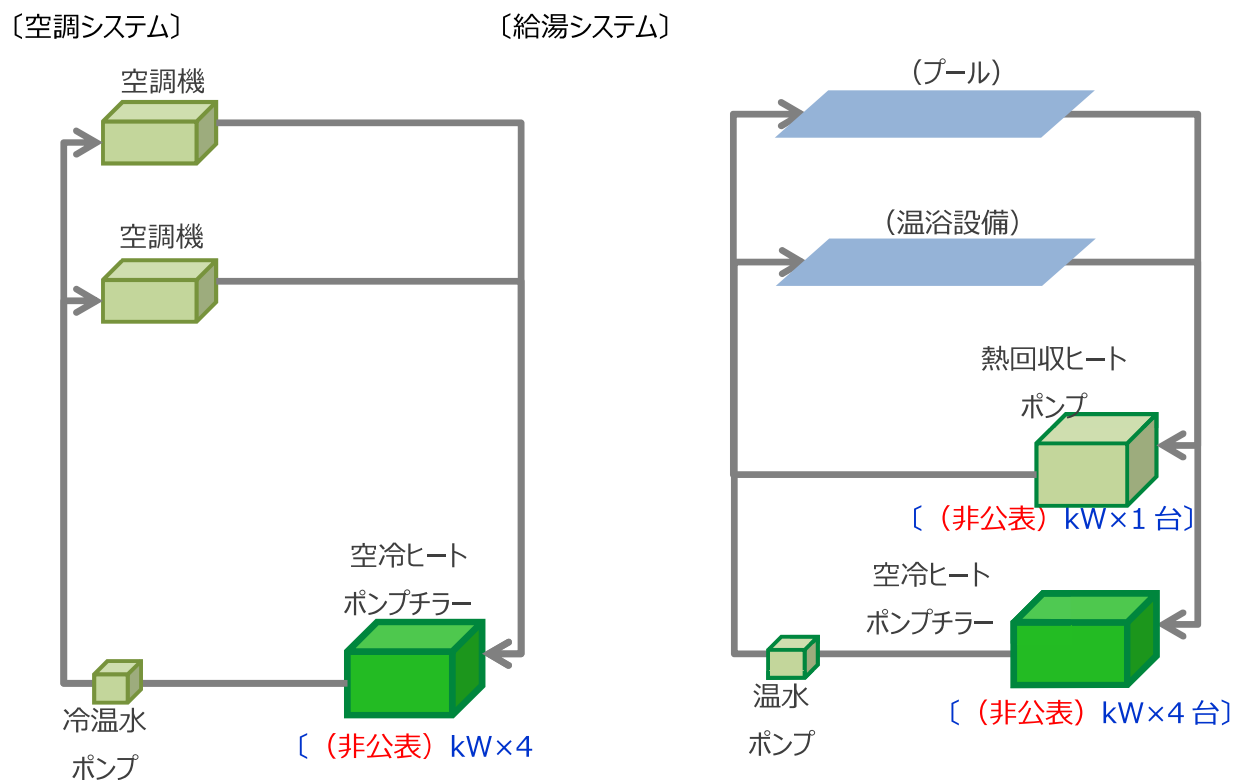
〔空調システム〕

空調機

空調機

空冷ヒート
ポンプチラー

〔（非公表）kW×4

冷温水
ポンプ

〔給湯システム〕

（プール）

（温浴設備）

熱回収ヒート
ポンプ

〔（非公表）kW×1 台〕

空冷ヒート
ポンプチラー

〔（非公表）kW×4 台〕

温水
ポンプ